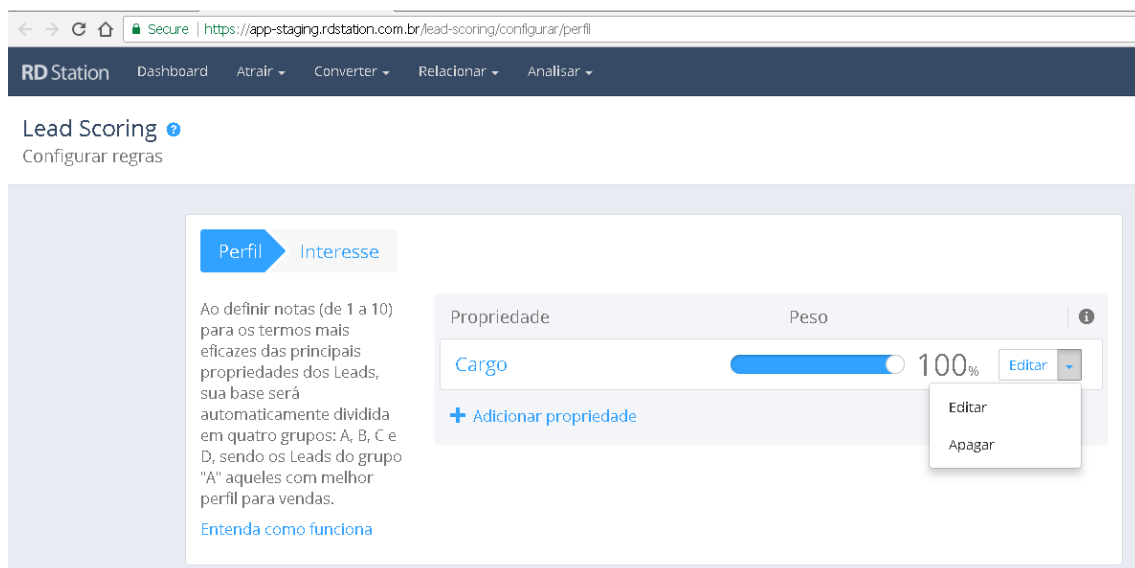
Secure | https://app-staging.rdstation.com.br/lead-scoring/configurar/perfil

RD Station Dashboard Atrair Converter Relacionar Analisar

Lead Scoring
Configurar regras

Perfil Interesse

Ao definir notas (de 1 a 10) para os termos mais eficazes das principais propriedades dos Leads, sua base será automaticamente dividida em quatro grupos: A, B, C e D, sendo os Leads do grupo "A" aqueles com melhor perfil para vendas.

Entenda como funciona

| Propriedade | Peso |
|---|---|
| Cargo | 100% Editar |

+ Adicionar propriedade

Editar
Apagar